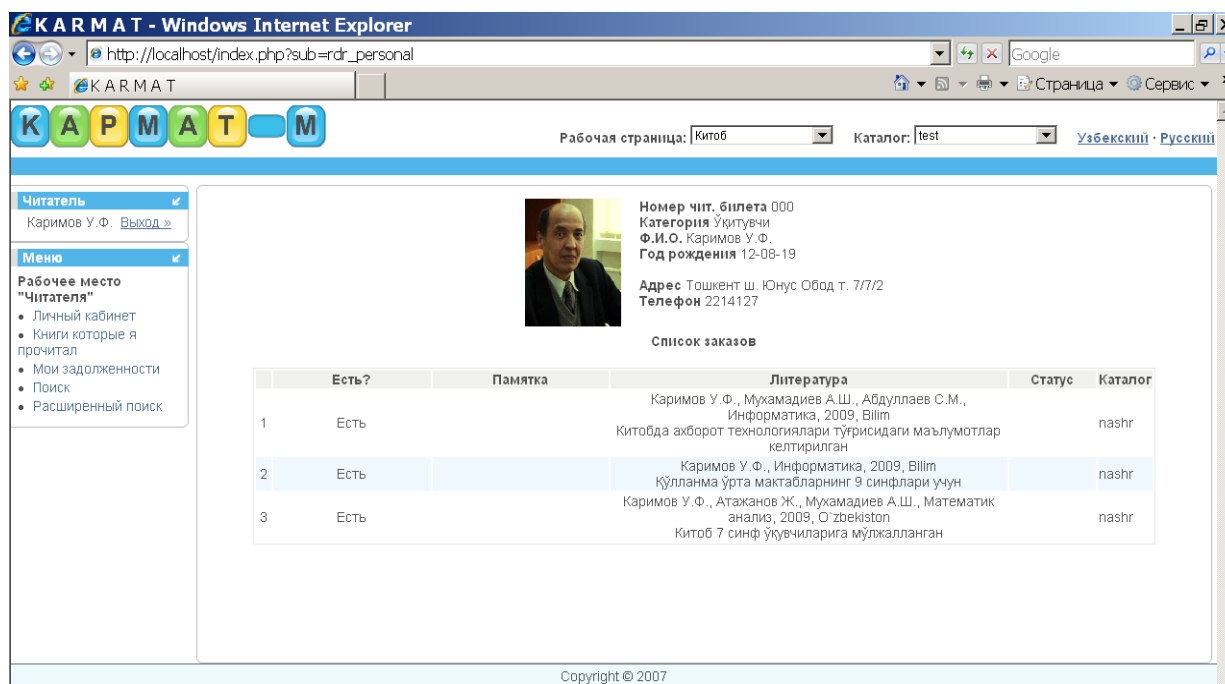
KARMAT - Windows Internet Explorer

http://localhost/index.php?sub=rdr_personal

Google

KARMAT

Страница ▾ Сервис ▾

КАРМАТ-М

Рабочая страница: Китоб

Каталог: test

Узбекский · Русский

Читатель
Каримов У.Ф. Выход »

Меню
Рабочее место "Читателя"
• Личный кабинет
• Книги которые я прочитал
• Мои задолженности
• Поиск
• Расширенный поиск

Номер чит. билета 000
Категория Ўқитувчи
Ф.И.О. Каримов У.Ф.
Год рождения 12-08-19

Адрес Тошкент ш. Юнус Обод т. 7/7/2
Телефон 2214127

Список заказов

| | Есть? | Памятка | Литература | Статус | Каталог |
|---|---|---|---|---|---|
| 1 | Есть | | Каримов У.Ф., Мухамадиев А.Ш., Абдуллаев С.М., Информатика, 2009, Bilim Китобда ахборот технологиялари тўғрисидаги маълумотлар келтирилган | | nashr |
| 2 | Есть | | Каримов У.Ф., Информатика, 2009, Bilim Қўлланма ўрта мактабларнинг 9 синфлари учун | | nashr |
| 3 | Есть | | Каримов У.Ф., Атажанов Ж., Мухамадиев А.Ш., Математик анализ, 2009, O`zbekiston Китоб 7 синф ўқувчиларига мўлжалланган | | nashr |

Copyright © 2007